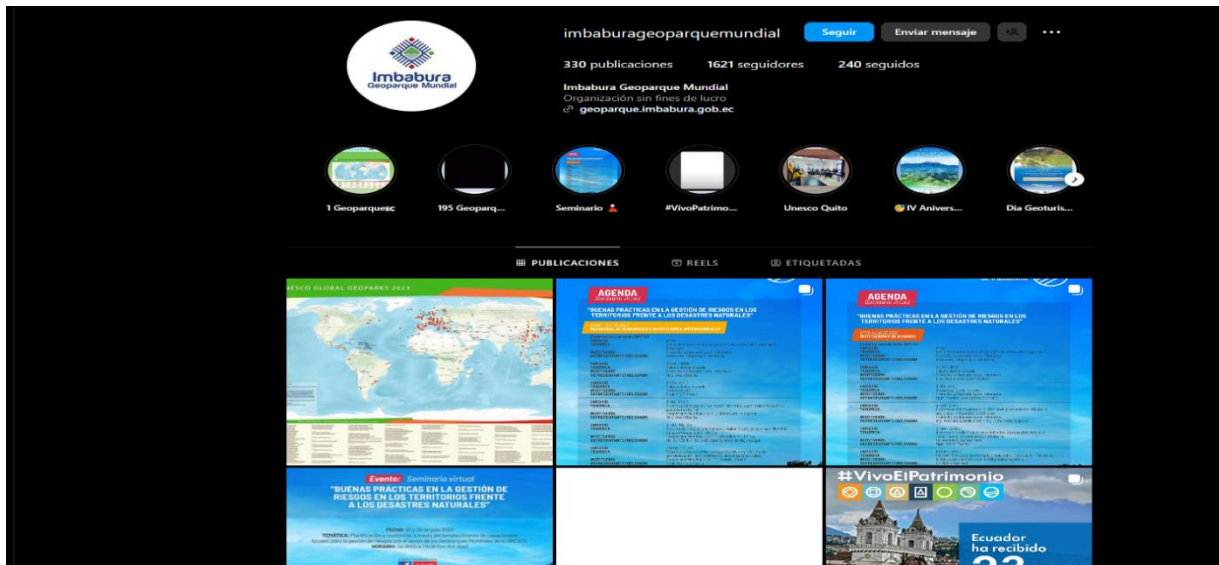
Imbabura
Geoparque Mundial

imbaburageoparquemundial Seguir Enviar mensaje ...

330 publicaciones 1621 seguidores 240 seguidos

Imbabura Geoparque Mundial
Organización sin fines de lucro
geoparque.imbabura.gob.ec

1 Geoparque 195 Geoparq... Seminario #VivoPatrimo... Unesco Quito IV Anivers... Dia Geoturis...

PUBLICACIONES REELS ETIQUETADAS

UNESCO GLOBAL GEOPARKS 2023

AGENDA
"BUENAS PRÁCTICAS EN LA GESTIÓN DE RIESGOS EN LOS TERRITORIOS FRENTE A LOS DESASTRES NATURALES"
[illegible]

AGENDA
"BUENAS PRÁCTICAS EN LA GESTIÓN DE RIESGOS EN LOS TERRITORIOS FRENTE A LOS DESASTRES NATURALES"
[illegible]

Evento: Seminario virtual
"BUENAS PRÁCTICAS EN LA GESTIÓN DE RIESGOS EN LOS TERRITORIOS FRENTE A LOS DESASTRES NATURALES"
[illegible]

#VivoElPatrimonio
Ecuador ha recibido